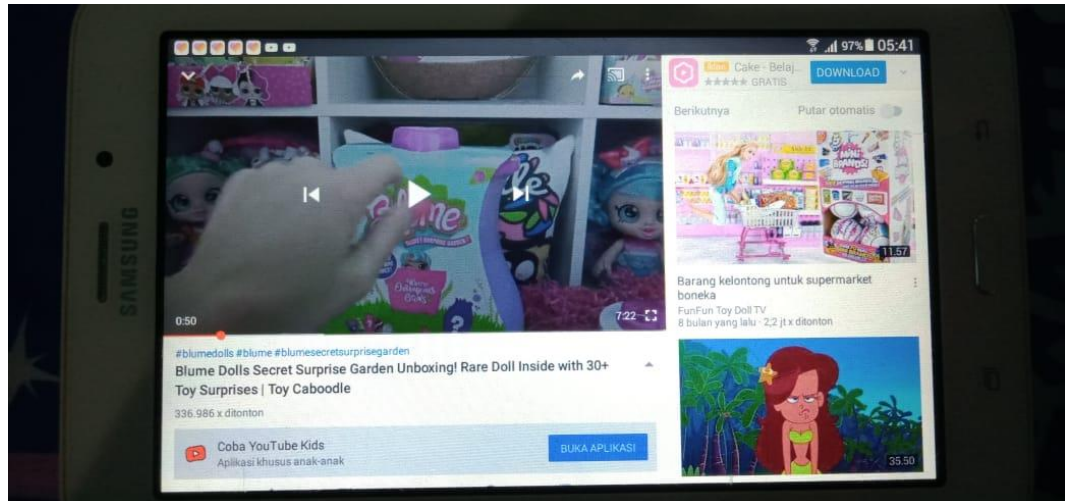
97% 05:41

Iklan Cake - Belaj...
★★★★★ GRATIS
DOWNLOAD

Berikutnya
Putar otomatis

11:57
Barang kelontong untuk supermarket boneka
FunFun Toy Doll TV
8 bulan yang lalu · 2,2 jt x ditonton

35:50

0:50
7:22

#blumedolls #blume #blumesecretsurprisegarden
Blume Dolls Secret Surprise Garden Unboxing! Rare Doll Inside with 30+ Toy Surprises | Toy Caboodle
336.986 x ditonton

Coba YouTube Kids
Aplikasi khusus anak-anak
BUKA APLIKASI

SAMSUNG